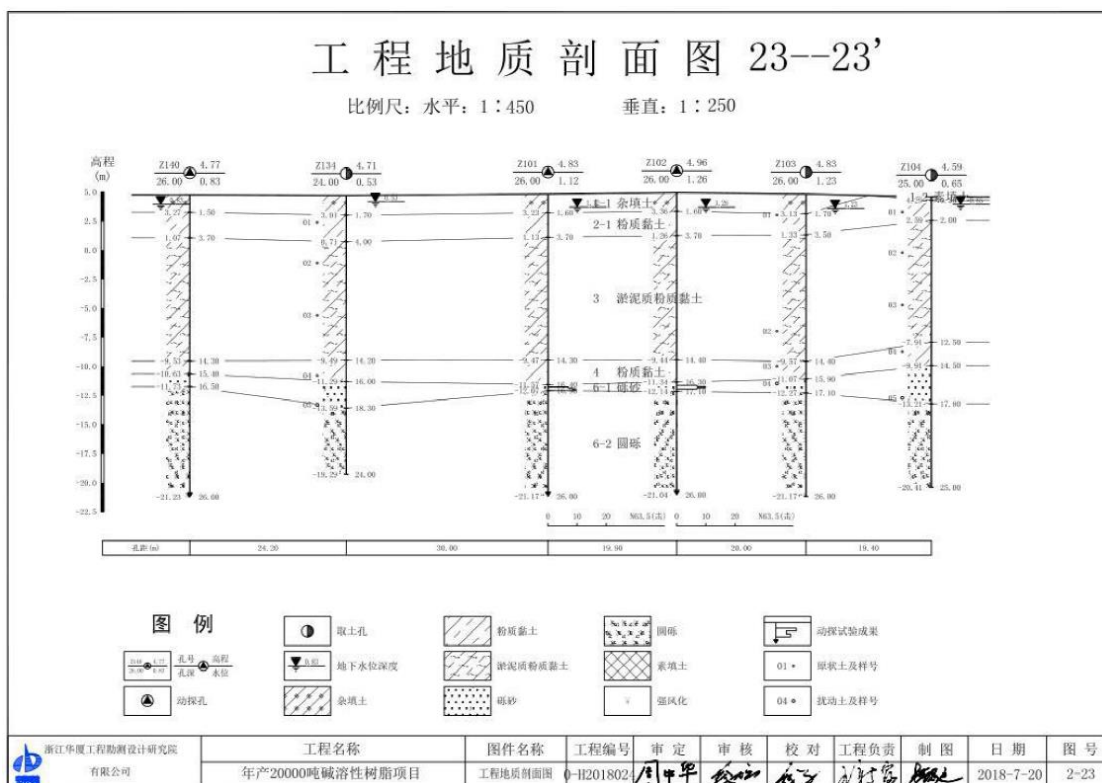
工 程 地 质 剖 面 图 23--23'

比例尺：水平：1：450　　垂直：1：250

高程 (m)

5.0
2.5
0.0
-2.5
-5.0
-7.5
-10.0
-12.5
-15.0
-17.5
-20.0
-22.5

Z140 4.77 26.00 0.83
3.27 1.50
1.07 3.70
-9.53 14.30
-10.63 15.40
-11.73 16.50
-21.23 26.00

Z134 4.71 24.00 0.53
3.01 1.70
01
0.71 4.00
02
-9.49 14.20
04
-11.29 16.00
05
-13.59 18.30
-19.29 24.00

Z101 4.83 26.00 1.12
3.23 1.60
1.13 3.70
-9.47 14.30
-21.17 26.00

Z102 4.96 26.00 1.26
3.36 1.60
1.26 3.70
-9.44 14.40
-11.34 16.30
-12.14 17.10
-21.04 26.00

Z103 4.83 26.00 1.23
01 3.13 1.70
1.33 3.50
02
03 -9.97 14.80
04 -11.07 15.90
-12.27 17.10
-21.17 26.00

Z104 4.59 25.00 0.65
01 2.59 2.00
02
03
-7.91 12.50
04
-9.91 14.50
-12.41 17.00
05
-20.41 25.00

1 杂填土
2-1 粉质黏土
3 淤泥质粉质黏土
4 粉质黏土
6-1 砾砂
6-2 圆砾
1-2 素填土

0 10 20 N63.5(击)　0 10 20 N63.5(击)

| 孔距(m) | 24.20 | 30.00 | 19.90 | 20.00 | 19.40 |
|---|---|---|---|---|---|

图 例

孔号 高程 孔深 水位
动探孔
取土孔
地下水位深度
杂填土
粉质黏土
淤泥质粉质黏土
砾砂
圆砾
素填土
强风化
动探试验成果
01 原状土及样号
04 扰动土及样号

| 浙江华厦工程勘测设计研究院有限公司 | 工程名称 | 图件名称 | 工程编号 | 审 定 | 审 核 | 校 对 | 工程负责 | 制 图 | 日 期 | 图 号 |
|---|---|---|---|---|---|---|---|---|---|---|
| | 年产20000吨碱溶性树脂项目 | 工程地质剖面图 | 0-H201802 | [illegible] | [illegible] | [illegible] | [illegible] | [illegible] | 2018-7-20 | 2-23 |